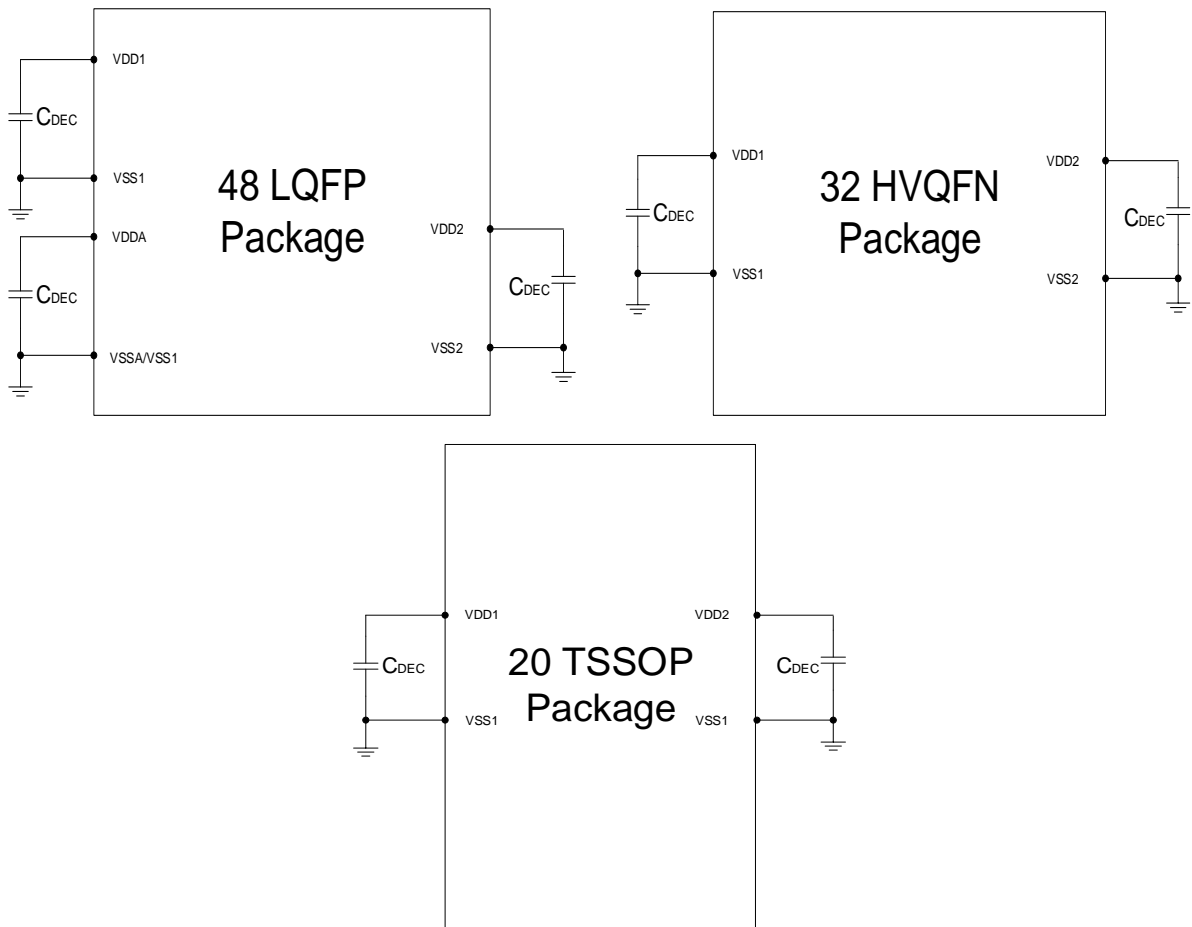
VDD1

$C_{DEC}$

VSS1

48 LQFP Package

VDDA

$C_{DEC}$

VSSA/VSS1

VDD2

$C_{DEC}$

VSS2

VDD1

$C_{DEC}$

VSS1

32 HVQFN Package

VDD2

$C_{DEC}$

VSS2

VDD1

$C_{DEC}$

VSS1

20 TSSOP Package

VDD2

$C_{DEC}$

VSS1